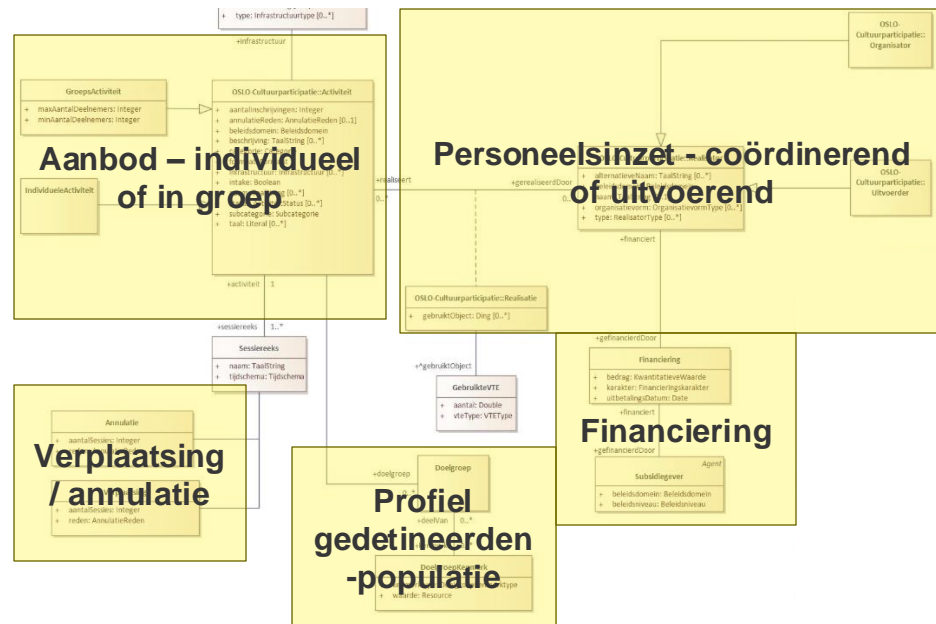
+ type: InfrastructuurType [0..*]

+infrastructuur

GroepsActiviteit
+ maxAantalDeelnemers: Integer
+ minAantalDeelnemers: Integer

OSLO-Cultuurparticipatie::Activiteit
+ aantalInschrijvingen: Integer
+ annulatieReden: AnnulatieReden [0..1]
+ beleidsdomein: Beleidsdomein
+ beschrijving: TaalString [0..*]
+ infrastructuur: Infrastructuur [0..*]
+ intake: Boolean
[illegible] [0..*]
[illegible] Status [0..*]
subcategorie: Subcategorie
taal: Literal [0..*]

IndividueleActiviteit

Aanbod – individueel of in groep

+realiseert
0..*

+gerealiseerdDoor

Personeelsinzet - coördinerend of uitvoerend

OSLO-Cultuurparticipatie::Organisator

OSLO-Cultuurparticipatie::Uitvoerder

+ alternatieveNaam: TaalString [0..*]
+ organisatievorm: OrganisatievormType [0..*]
+ type: RealisatorType [0..*]

+financiert

+activiteit 1

+sessiereeks 1..*

Sessiereeks
+ naam: TaalString
+ tijdschema: Tijdschema

OSLO-Cultuurparticipatie::Realisatie
+ gebruiktObject: Ding [0..*]

+^gebruiktObject

GebruikteVTE
+ aantal: Double
+ vteType: VTEType

+gefinancierdDoor

Financiering
+ bedrag: KwantitatieveWaarde
+ karakter: Financieringskarakter
+ uitbetalingsDatum: Date

+financiert

Financiering

+gefinancierdDoor

Agent
Subsidiegever
+ beleidsdomein: Beleidsdomein
+ beleidsniveau: Beleidsniveau

Annulatie
+ aantalSessies: Integer

Verplaatsing / annulatie

+ aantalSessies: Integer
+ reden: AnnulatieReden

+doelgroep

Doelgroep

Profiel gedetineerden -populatie

+deelVan 0..*

DoelgroepKenmerk
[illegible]Type
+ waarde: Resource